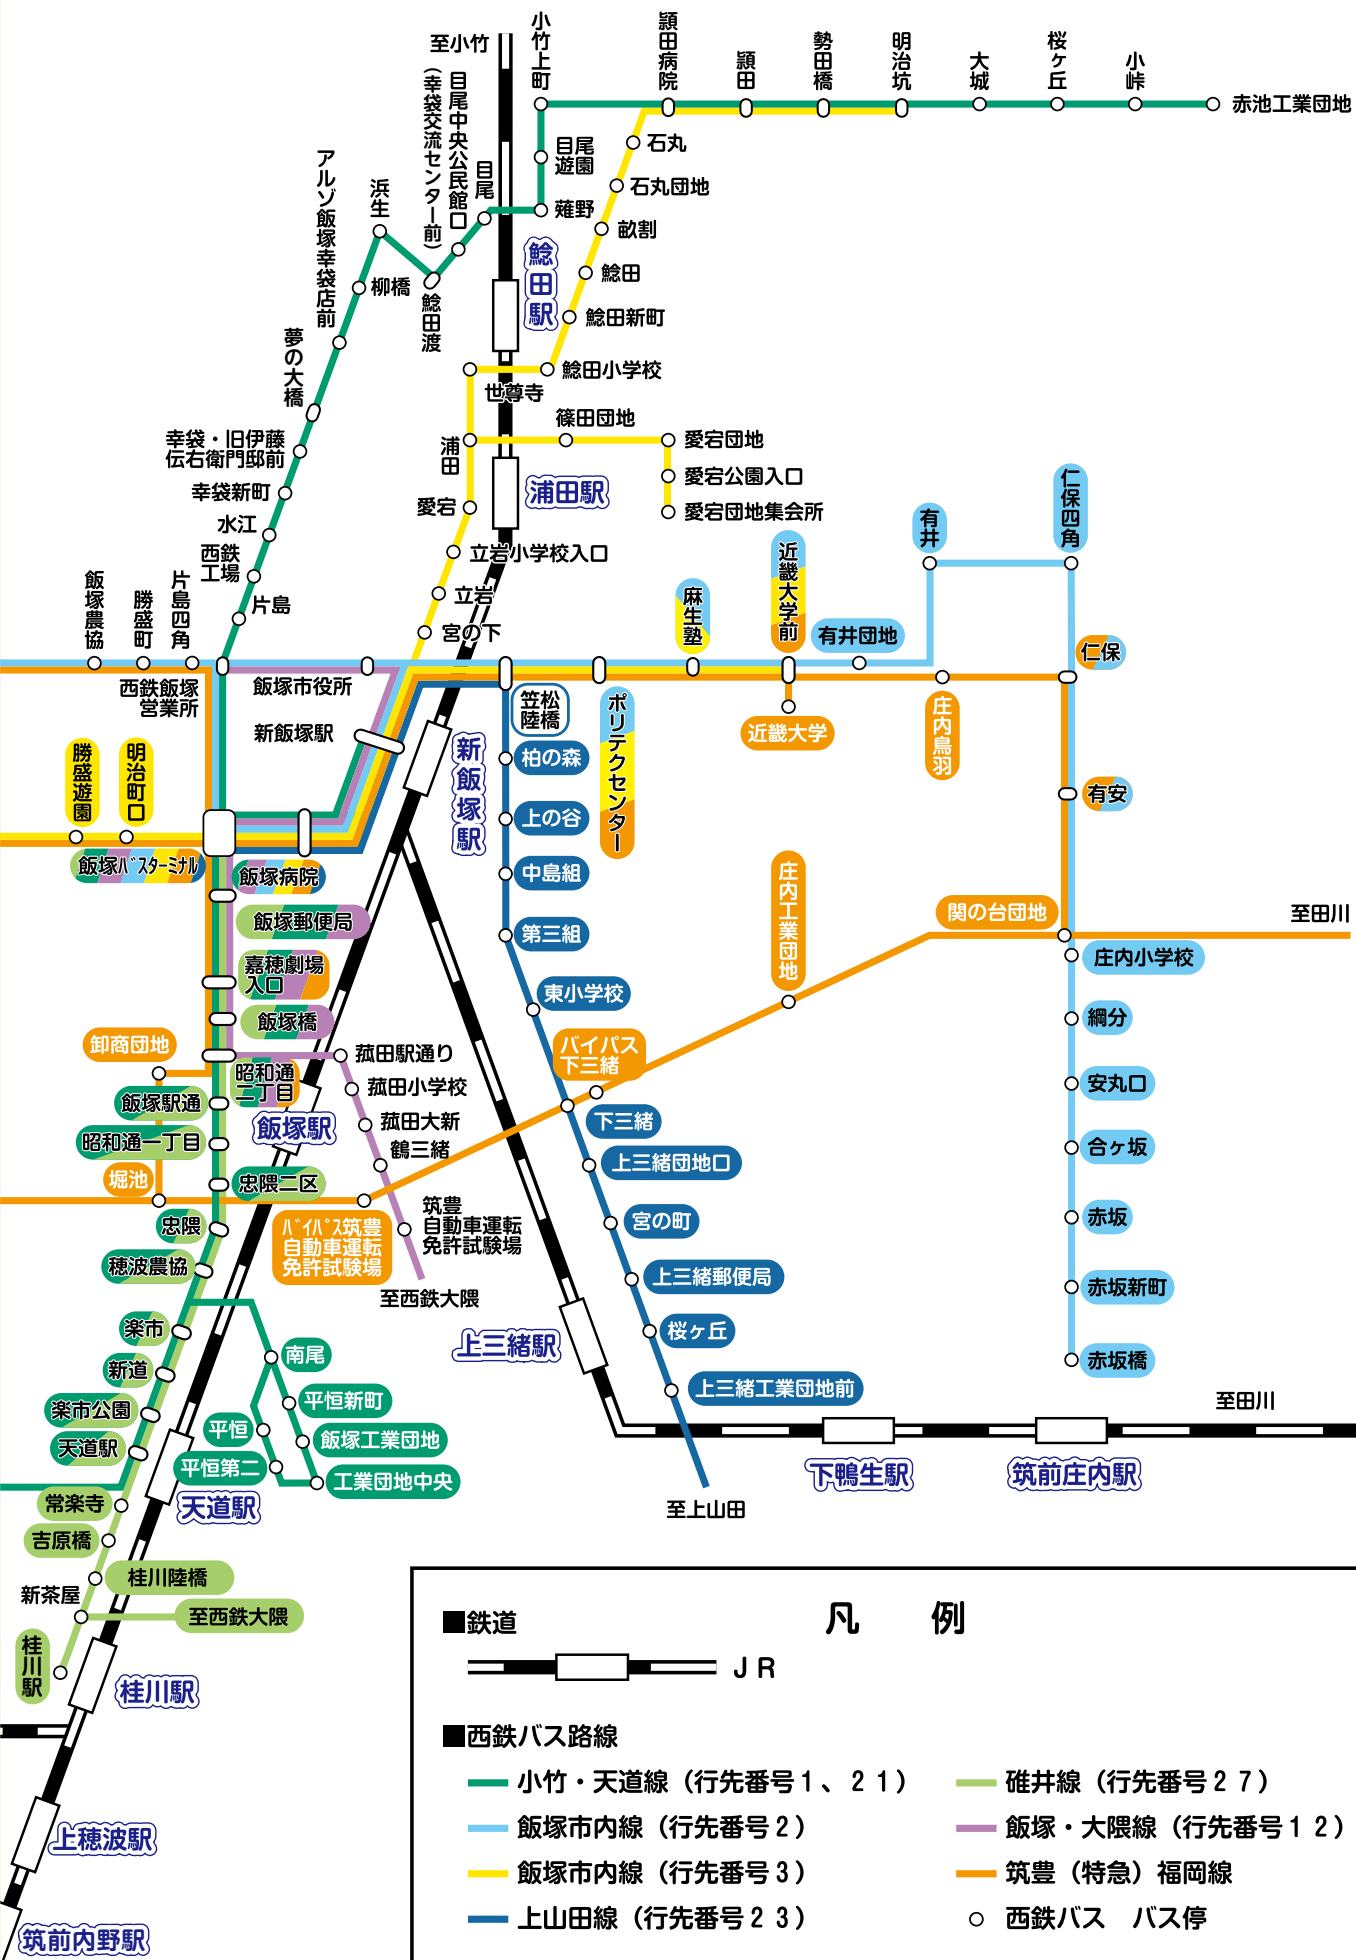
至小竹
小竹上町
頴田病院
頴田
勢田橋
明治坑
大城
桜ヶ丘
小峠
赤池工業団地
目尾中央公民館口（幸袋交流センター前）
目尾
目尾遊園
石丸
石丸団地
薙野
畝割
鯰田
鯰田新町
鯰田駅
アルゾ飯塚幸袋店前
浜生
柳橋
鯰田渡
夢の大橋
鯰田小学校
世尊寺
篠田団地
幸袋・旧伊藤伝右衛門邸前
浦田
愛宕団地
愛宕公園入口
愛宕団地集会所
浦田駅
幸袋新町
愛宕
水江
立岩小学校入口
西鉄工場
仁保四角
有井
近畿大学前
麻生塾
飯塚農協
勝盛町
片島四角
片島
立岩
宮の下
有井団地
仁保
西鉄飯塚営業所
飯塚市役所
新飯塚駅
笠松陸橋
ポリテクセンター
近畿大学
庄内鳥羽
勝盛遊園
明治町口
新飯塚駅
柏の森
上の谷
有安
中島組
飯塚バスターミナル
飯塚病院
第三組
飯塚郵便局
庄内工業団地
関の台団地
至田川
嘉穂劇場入口
庄内小学校
東小学校
飯塚橋
綱分
卸商団地
菰田駅通り
バイパス下三緒
昭和通二丁目
菰田小学校
安丸口
飯塚駅通
下三緒
飯塚駅
菰田大新
昭和通一丁目
鶴三緒
合ヶ坂
上三緒団地口
堀池
忠隈二区
筑豊自動車運転免許試験場
宮の町
赤坂
忠隈
バイパス筑豊自動車運転免許試験場
穂波農協
上三緒郵便局
赤坂新町
至西鉄大隈
楽市
桜ヶ丘
上三緒駅
南尾
赤坂橋
新道
平恒新町
上三緒工業団地前
楽市公園
平恒
至田川
飯塚工業団地
天道駅
平恒第二
工業団地中央
下鴨生駅
筑前庄内駅
常楽寺
天道駅
至上山田
吉原橋
桂川陸橋
新茶屋
至西鉄大隈
桂川駅
桂川駅
上穂波駅
筑前内野駅

凡　例
■鉄道
ＪＲ
■西鉄バス路線
小竹・天道線（行先番号１、２１）
飯塚市内線（行先番号２）
飯塚市内線（行先番号３）
上山田線（行先番号２３）
碓井線（行先番号２７）
飯塚・大隈線（行先番号１２）
筑豊（特急）福岡線
西鉄バス　バス停